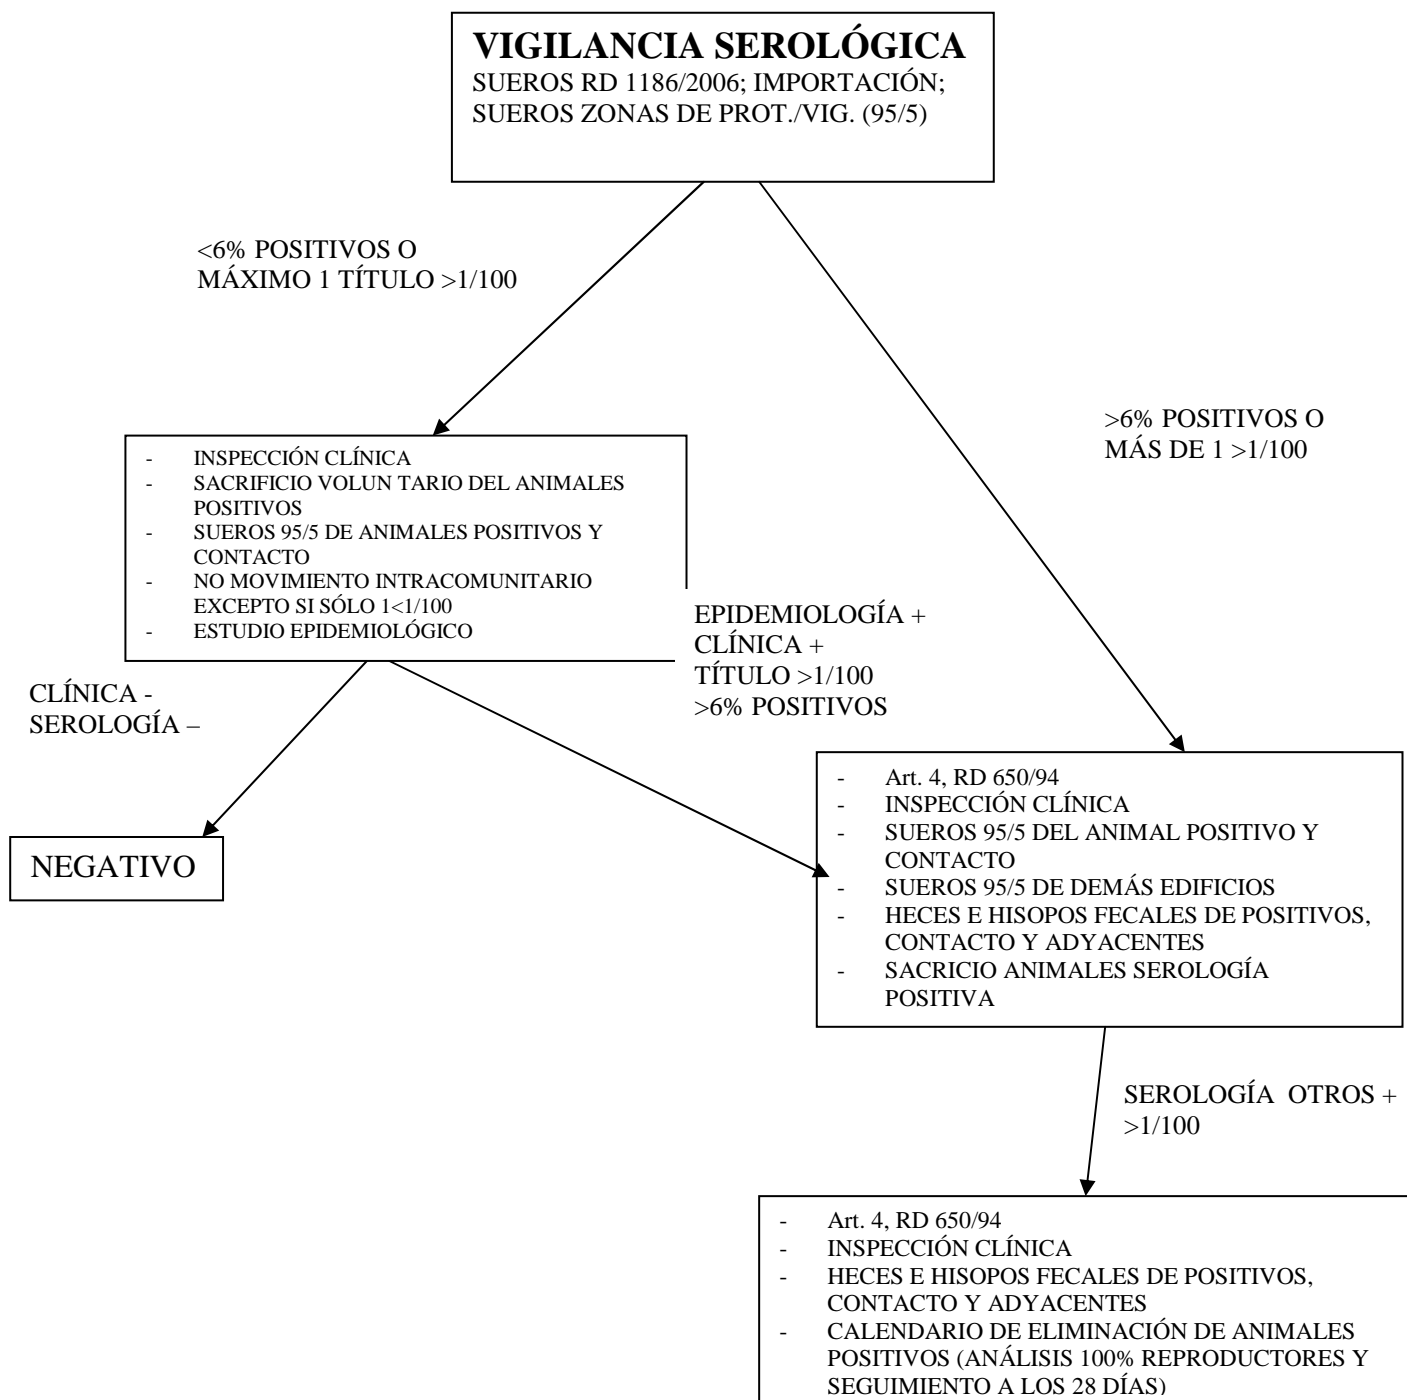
VIGILANCIA SEROLÓGICA
SUEROS RD 1186/2006; IMPORTACIÓN; SUEROS ZONAS DE PROT./VIG. (95/5)

<6% POSITIVOS O MÁXIMO 1 TÍTULO >1/100

>6% POSITIVOS O MÁS DE 1 >1/100

- INSPECCIÓN CLÍNICA
- SACRIFICIO VOLUN TARIO DEL ANIMALES POSITIVOS
- SUEROS 95/5 DE ANIMALES POSITIVOS Y CONTACTO
- NO MOVIMIENTO INTRACOMUNITARIO EXCEPTO SI SÓLO 1<1/100
- ESTUDIO EPIDEMIOLÓGICO

EPIDEMIOLOGÍA + CLÍNICA + TÍTULO >1/100 >6% POSITIVOS

CLÍNICA - SEROLOGÍA –

NEGATIVO

- Art. 4, RD 650/94
- INSPECCIÓN CLÍNICA
- SUEROS 95/5 DEL ANIMAL POSITIVO Y CONTACTO
- SUEROS 95/5 DE DEMÁS EDIFICIOS
- HECES E HISOPOS FECALES DE POSITIVOS, CONTACTO Y ADYACENTES
- SACRICIO ANIMALES SEROLOGÍA POSITIVA

SEROLOGÍA OTROS + >1/100

- Art. 4, RD 650/94
- INSPECCIÓN CLÍNICA
- HECES E HISOPOS FECALES DE POSITIVOS, CONTACTO Y ADYACENTES
- CALENDARIO DE ELIMINACIÓN DE ANIMALES POSITIVOS (ANÁLISIS 100% REPRODUCTORES Y SEGUIMIENTO A LOS 28 DÍAS)